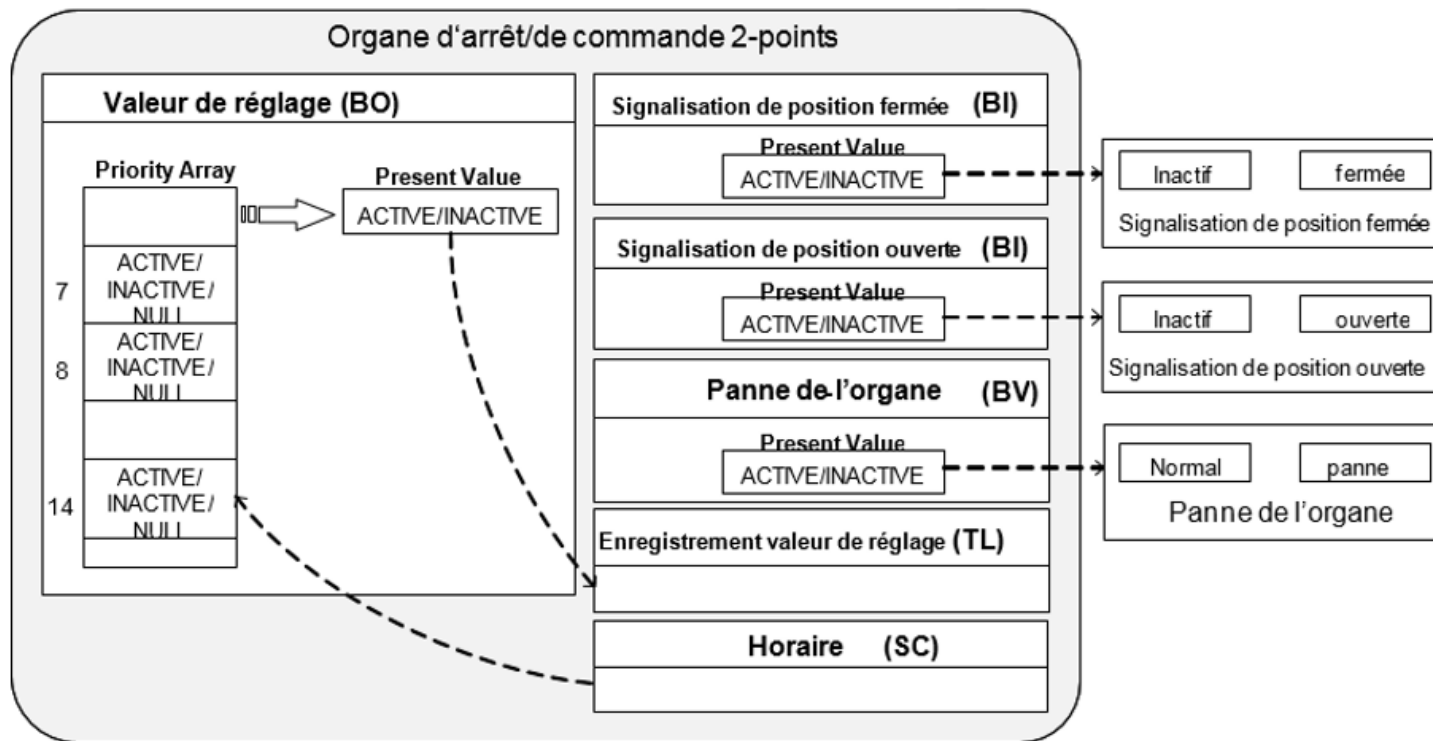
Organe d'arrêt/de commande 2-points

Valeur de réglage (BO)

Priority Array

7 ACTIVE/ INACTIVE/ NULL

8 ACTIVE/ INACTIVE/ NULL

14 ACTIVE/ INACTIVE/ NULL

Present Value
ACTIVE/INACTIVE

Signalisation de position fermée (BI)
Present Value
ACTIVE/INACTIVE

Signalisation de position ouverte (BI)
Present Value
ACTIVE/INACTIVE

Panne de l'organe (BV)
Present Value
ACTIVE/INACTIVE

Enregistrement valeur de réglage (TL)

Horaire (SC)

Inactif fermée
Signalisation de position fermée

Inactif ouverte
Signalisation de position ouverte

Normal panne
Panne de l'organe